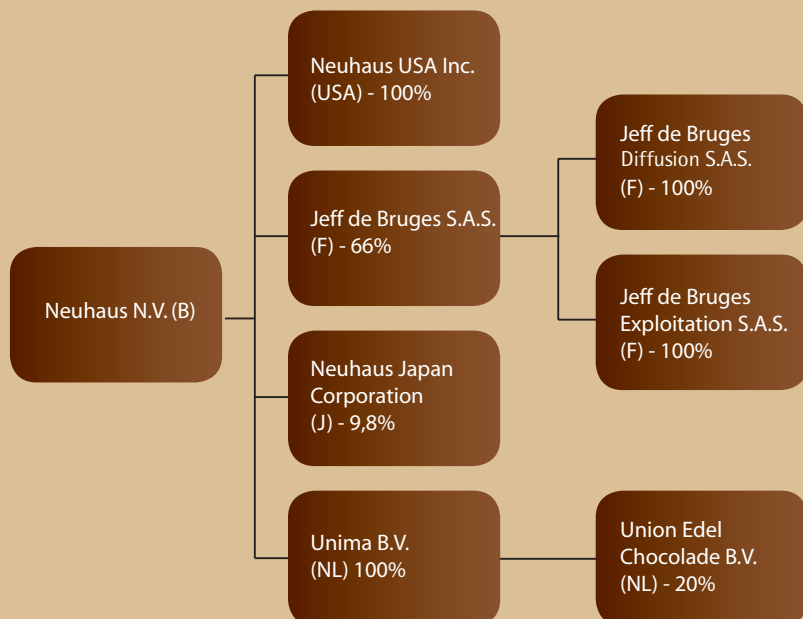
Neuhaus N.V. (B)

Neuhaus USA Inc. (USA) - 100%

Jeff de Bruges S.A.S. (F) - 66%

Neuhaus Japan Corporation (J) - 9,8%

Unima B.V. (NL) 100%

Jeff de Bruges Diffusion S.A.S. (F) - 100%

Jeff de Bruges Exploitation S.A.S. (F) - 100%

Union Edel Chocolade B.V. (NL) - 20%